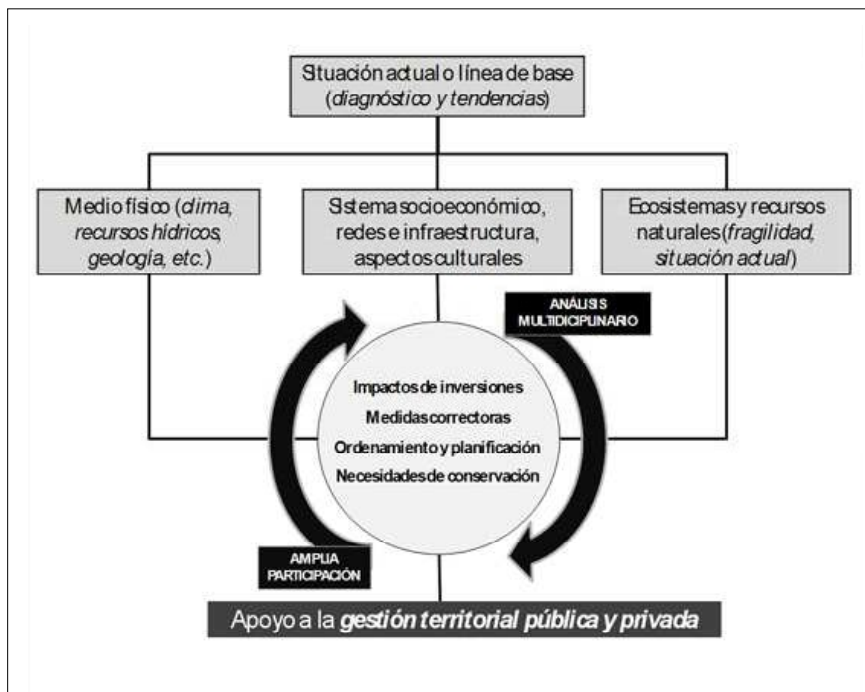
Situación actual o línea de base
(diagnóstico y tendencias)

Medio físico (clima, recursos hídricos, geología, etc.)

Sistema socioeconómico, redes e infraestructura, aspectos culturales

Ecosistemas y recursos naturales (fragilidad, situación actual)

ANÁLISIS MULTIDICIPLINARIO

Impactos de inversiones
Medidas correctoras
Ordenamiento y planificación
Necesidades de conservación

AMPLIA PARTICIPACIÓN

Apoyo a la gestión territorial pública y privada